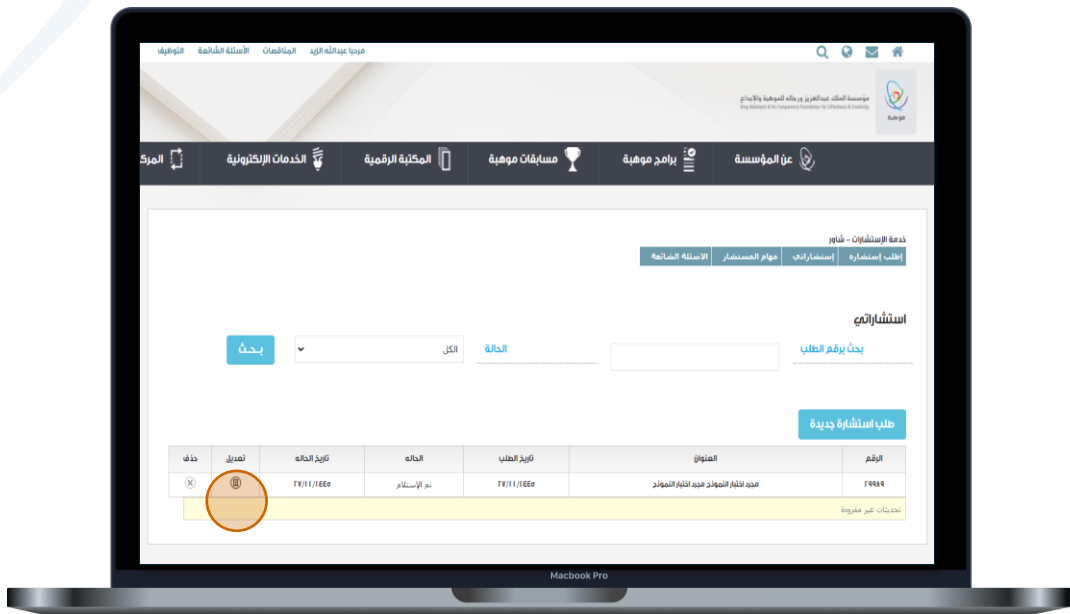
مرحبا عبدالله الزيد المناقصات الأسئلة الشائعة التوظيف

مؤسسة الملك عبدالعزيز ورجاله للموهبة والإبداع
King Abdulaziz & his Companions Foundation for Giftedness & Creativity
موهبة

عن المؤسسة | برامج موهبة | مسابقات موهبة | المكتبة الرقمية | الخدمات الإلكترونية | المرك

خدمة الإستشارات – شاور

| طلب إستشارة | إستشاراتي | مهام المستشار | الاسئلة الشائعة |
|---|---|---|---|

استشاراتي

بحث برقم الطلب

الحالة

الكل

بـحـث

طلب استشارة جديدة

| الرقم | العنوان | تاريخ الطلب | الحاله | تاريخ الحاله | تعديل | حذف |
|---|---|---|---|---|---|---|
| ٢٩٨٨٩ | مجيد اختبار النموذج مجيد اختبار النموذج | ٢٧/١١/١٤٤٥ | تم الإستلام | ٢٧/١١/١٤٤٥ | | |

تحديثات غير مقروءة

Macbook Pro